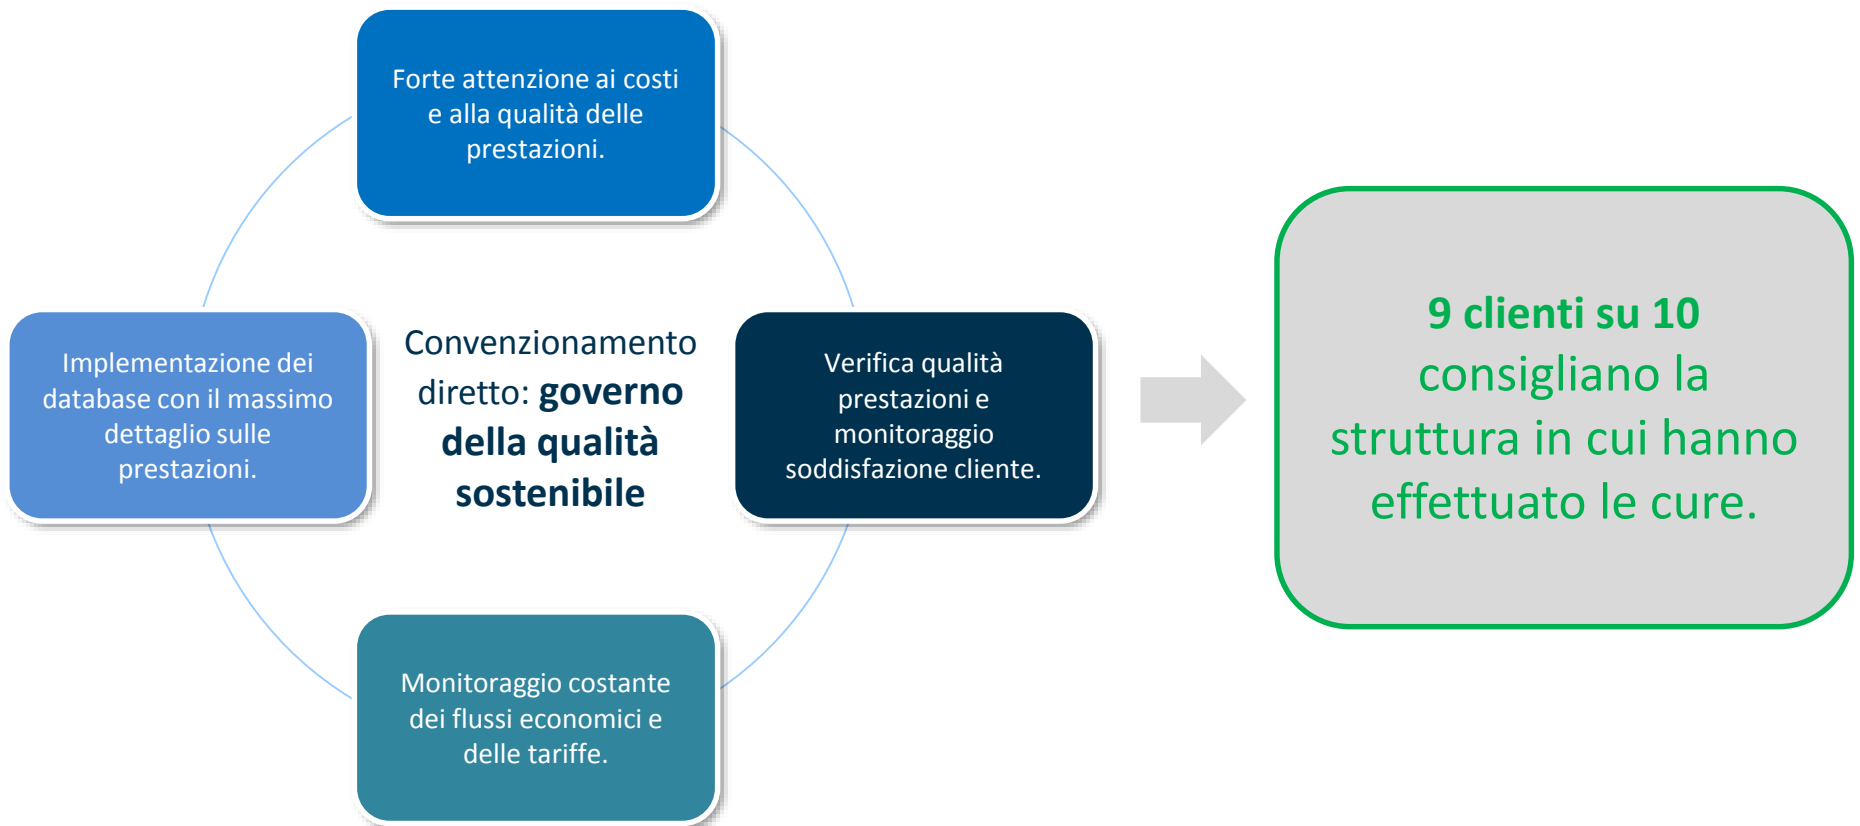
Forte attenzione ai costi e alla qualità delle prestazioni.

Implementazione dei database con il massimo dettaglio sulle prestazioni.

Convenzionamento diretto: **governo della qualità sostenibile**

Verifica qualità prestazioni e monitoraggio soddisfazione cliente.

Monitoraggio costante dei flussi economici e delle tariffe.

**9 clienti su 10** consigliano la struttura in cui hanno effettuato le cure.